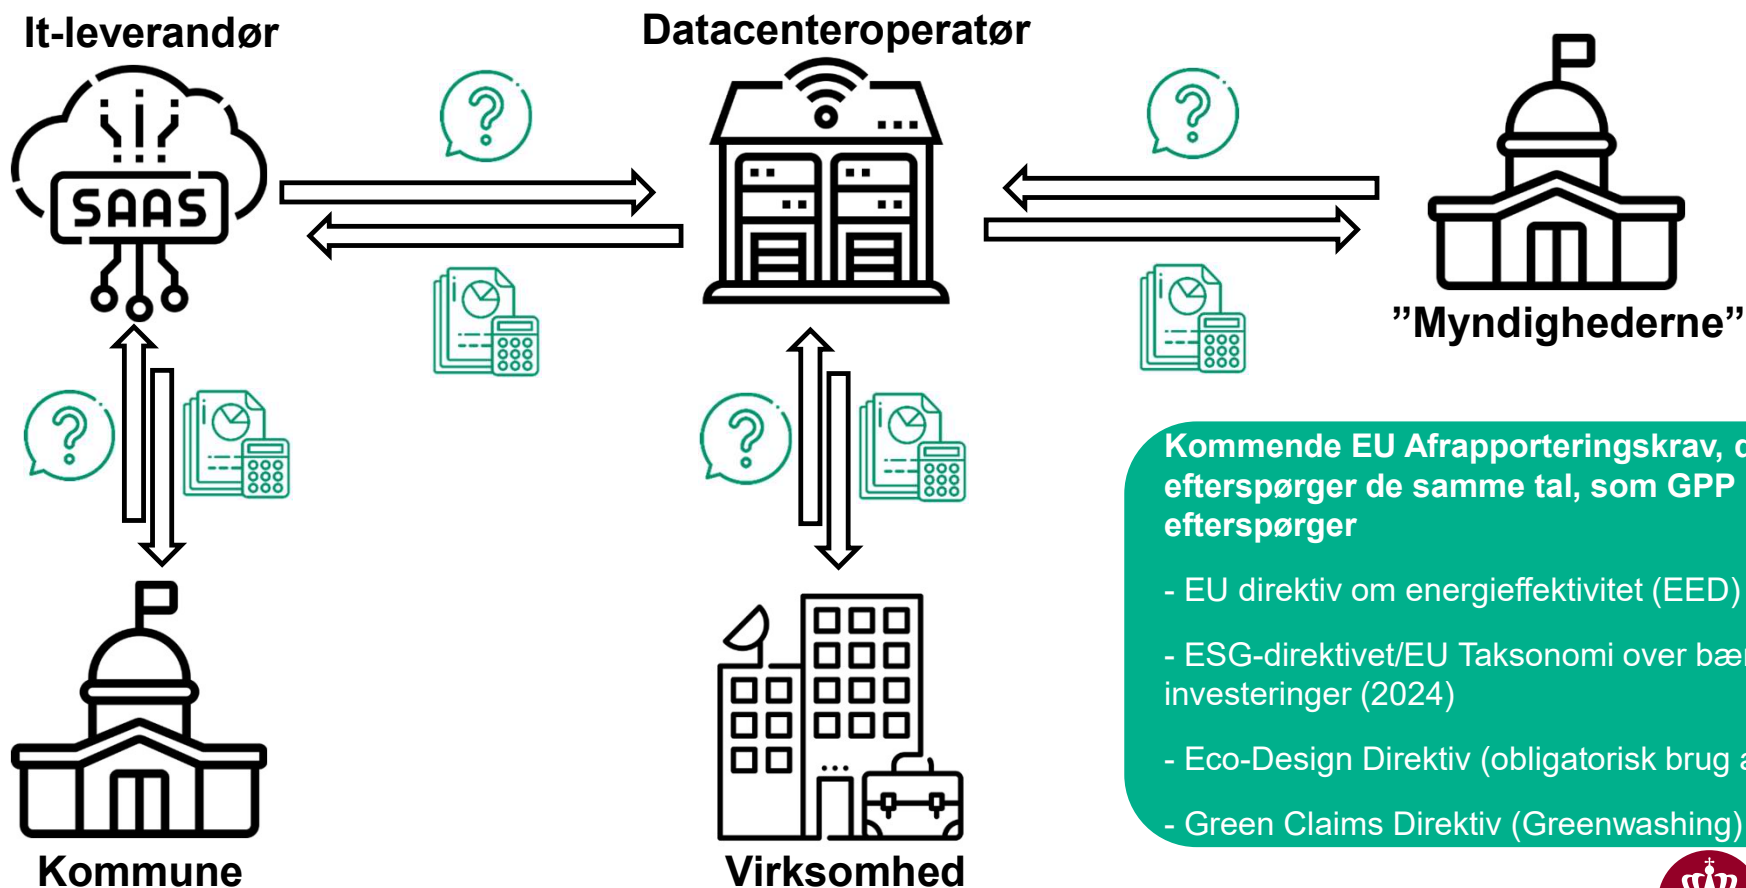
It-leverandør

SAAS

Datacenteroperatør

"Myndighederne"

Kommune

Virksomhed

Kommende EU Afrapporteringskrav, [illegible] efterspørger de samme tal, som GPP efterspørger

- EU direktiv om energieffektivitet (EED)

- ESG-direktivet/EU Taksonomi over bæ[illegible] investeringer (2024)

- Eco-Design Direktiv (obligatorisk brug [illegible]

- Green Claims Direktiv (Greenwashing)